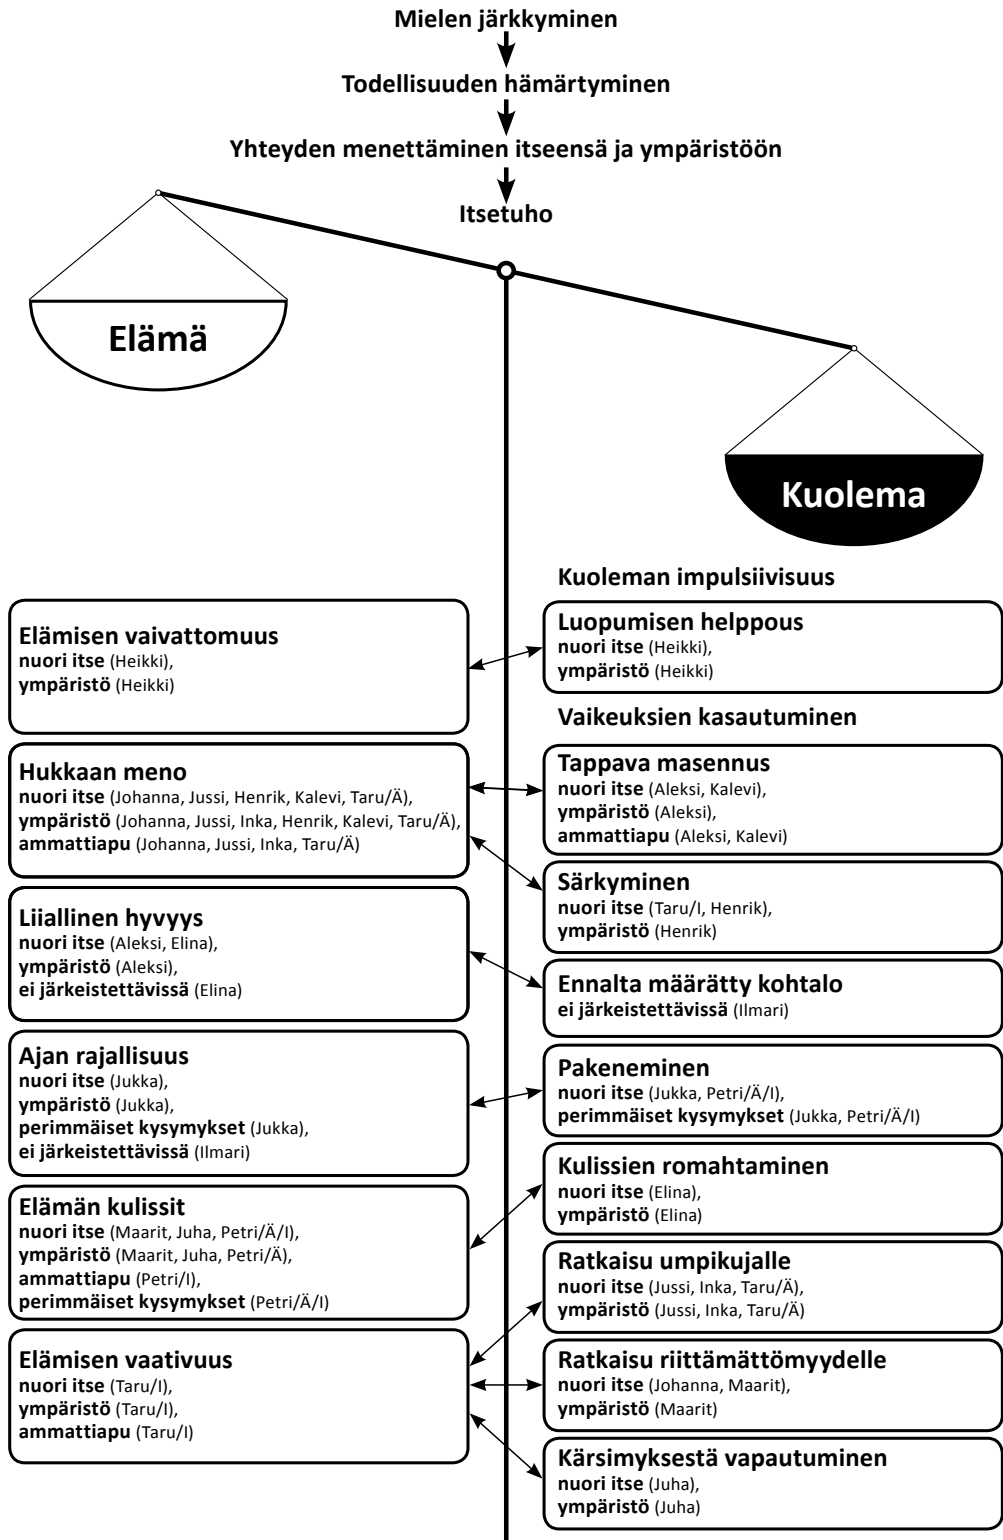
Mielen järkkyminen

Todellisuuden hämärtyminen

Yhteyden menettäminen itseensä ja ympäristöön

Itsetuho

Elämä

Kuolema

Elämisen vaivattomuus
nuori itse (Heikki),
ympäristö (Heikki)

Hukkaan meno
nuori itse (Johanna, Jussi, Henrik, Kalevi, Taru/Ä),
ympäristö (Johanna, Jussi, Inka, Henrik, Kalevi, Taru/Ä),
ammattiapu (Johanna, Jussi, Inka, Taru/Ä)

Liiallinen hyvyys
nuori itse (Aleksi, Elina),
ympäristö (Aleksi),
ei järkeistettävissä (Elina)

Ajan rajallisuus
nuori itse (Jukka),
ympäristö (Jukka),
perimmäiset kysymykset (Jukka),
ei järkeistettävissä (Ilmari)

Elämän kulissit
nuori itse (Maarit, Juha, Petri/Ä/I),
ympäristö (Maarit, Juha, Petri/Ä),
ammattiapu (Petri/I),
perimmäiset kysymykset (Petri/Ä/I)

Elämisen vaativuus
nuori itse (Taru/I),
ympäristö (Taru/I),
ammattiapu (Taru/I)

Kuoleman impulsiivisuus

Luopumisen helppous
nuori itse (Heikki),
ympäristö (Heikki)

Vaikeuksien kasautuminen

Tappava masennus
nuori itse (Aleksi, Kalevi),
ympäristö (Aleksi),
ammattiapu (Aleksi, Kalevi)

Särkyminen
nuori itse (Taru/I, Henrik),
ympäristö (Henrik)

Ennalta määrätty kohtalo
ei järkeistettävissä (Ilmari)

Pakeneminen
nuori itse (Jukka, Petri/Ä/I),
perimmäiset kysymykset (Jukka, Petri/Ä/I)

Kulissien romahtaminen
nuori itse (Elina),
ympäristö (Elina)

Ratkaisu umpikujalle
nuori itse (Jussi, Inka, Taru/Ä),
ympäristö (Jussi, Inka, Taru/Ä)

Ratkaisu riittämättömyydelle
nuori itse (Johanna, Maarit),
ympäristö (Maarit)

Kärsimyksestä vapautuminen
nuori itse (Juha),
ympäristö (Juha)